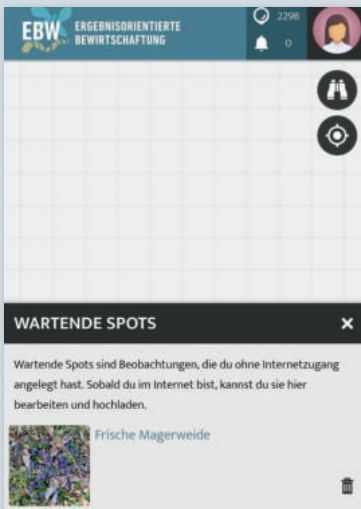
EBW ERGEBNISORIENTIERTE BEWIRTSCHAFTUNG

2298

0

WARTENDE SPOTS

×

Wartende Spots sind Beobachtungen, die du ohne Internetzugang angelegt hast. Sobald du im Internet bist, kannst du sie hier bearbeiten und hochladen.

Frische Magerweide